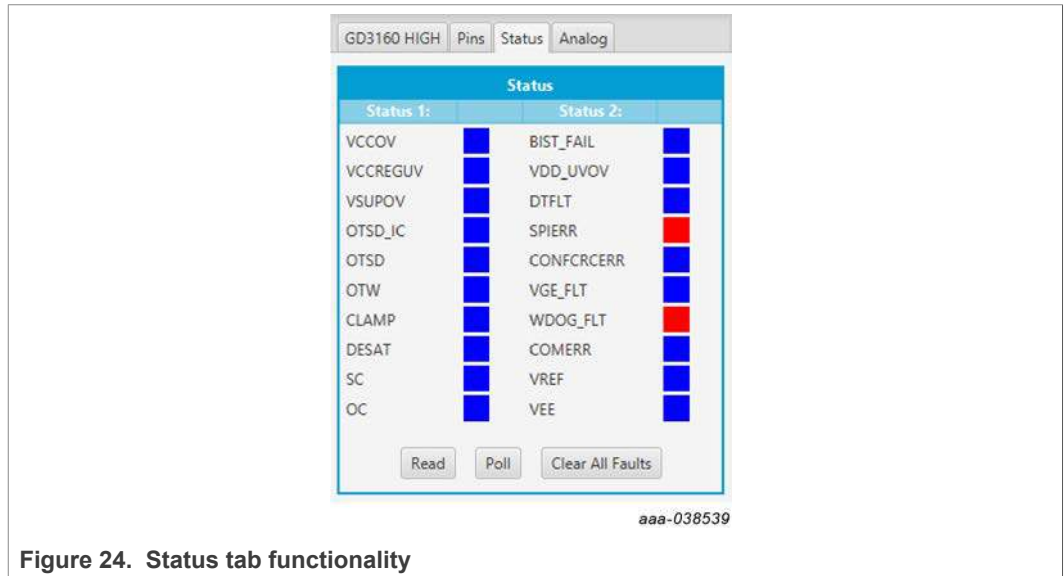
GD3160 HIGH | Pins | Status | Analog

Status

| Status 1: | | Status 2: | |
|---|---|---|---|
| VCCOV | | BIST_FAIL | |
| VCCREGUV | | VDD_UVOV | |
| VSUPOV | | DTFLT | |
| OTSD_IC | | SPIERR | |
| OTSD | | CONFCRCERR | |
| OTW | | VGE_FLT | |
| CLAMP | | WDOG_FLT | |
| DESAT | | COMERR | |
| SC | | VREF | |
| OC | | VEE | |

Read  Poll  Clear All Faults

aaa-038539

Figure 24. Status tab functionality